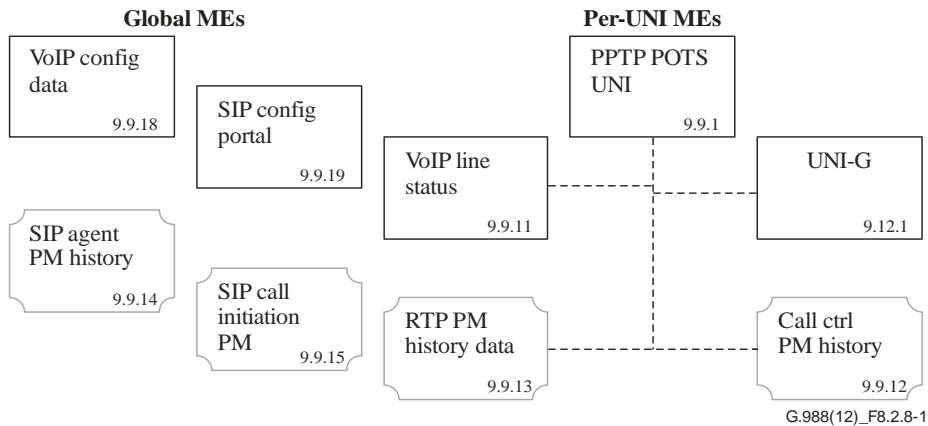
Global MEs

Per-UNI MEs

VoIP config data
9.9.18

SIP config portal
9.9.19

PPTP POTS UNI
9.9.1

VoIP line status
9.9.11

UNI-G
9.12.1

SIP agent PM history
9.9.14

SIP call initiation PM
9.9.15

RTP PM history data
9.9.13

Call ctrl PM history
9.9.12

G.988(12)_F8.2.8-1